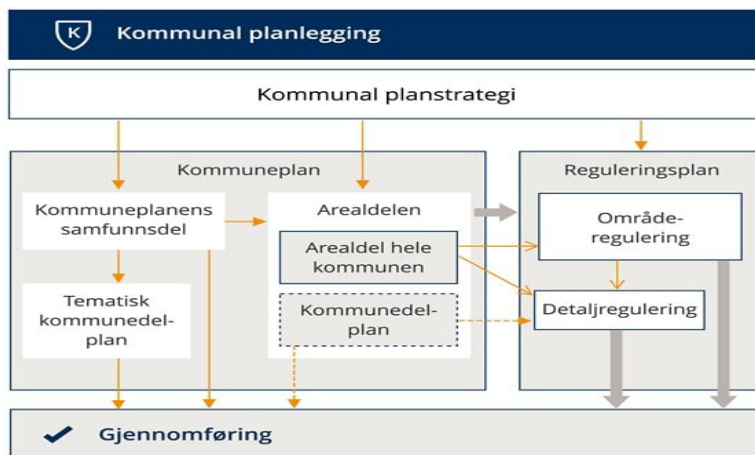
K Kommunal planlegging

Kommunal planstrategi

Kommuneplan

Kommuneplanens samfunnsdel

Tematisk kommunedelplan

Arealdelen

Arealdel hele kommunen

Kommunedelplan

Reguleringsplan

Områderegulering

Detaljregulering

Gjennomføring